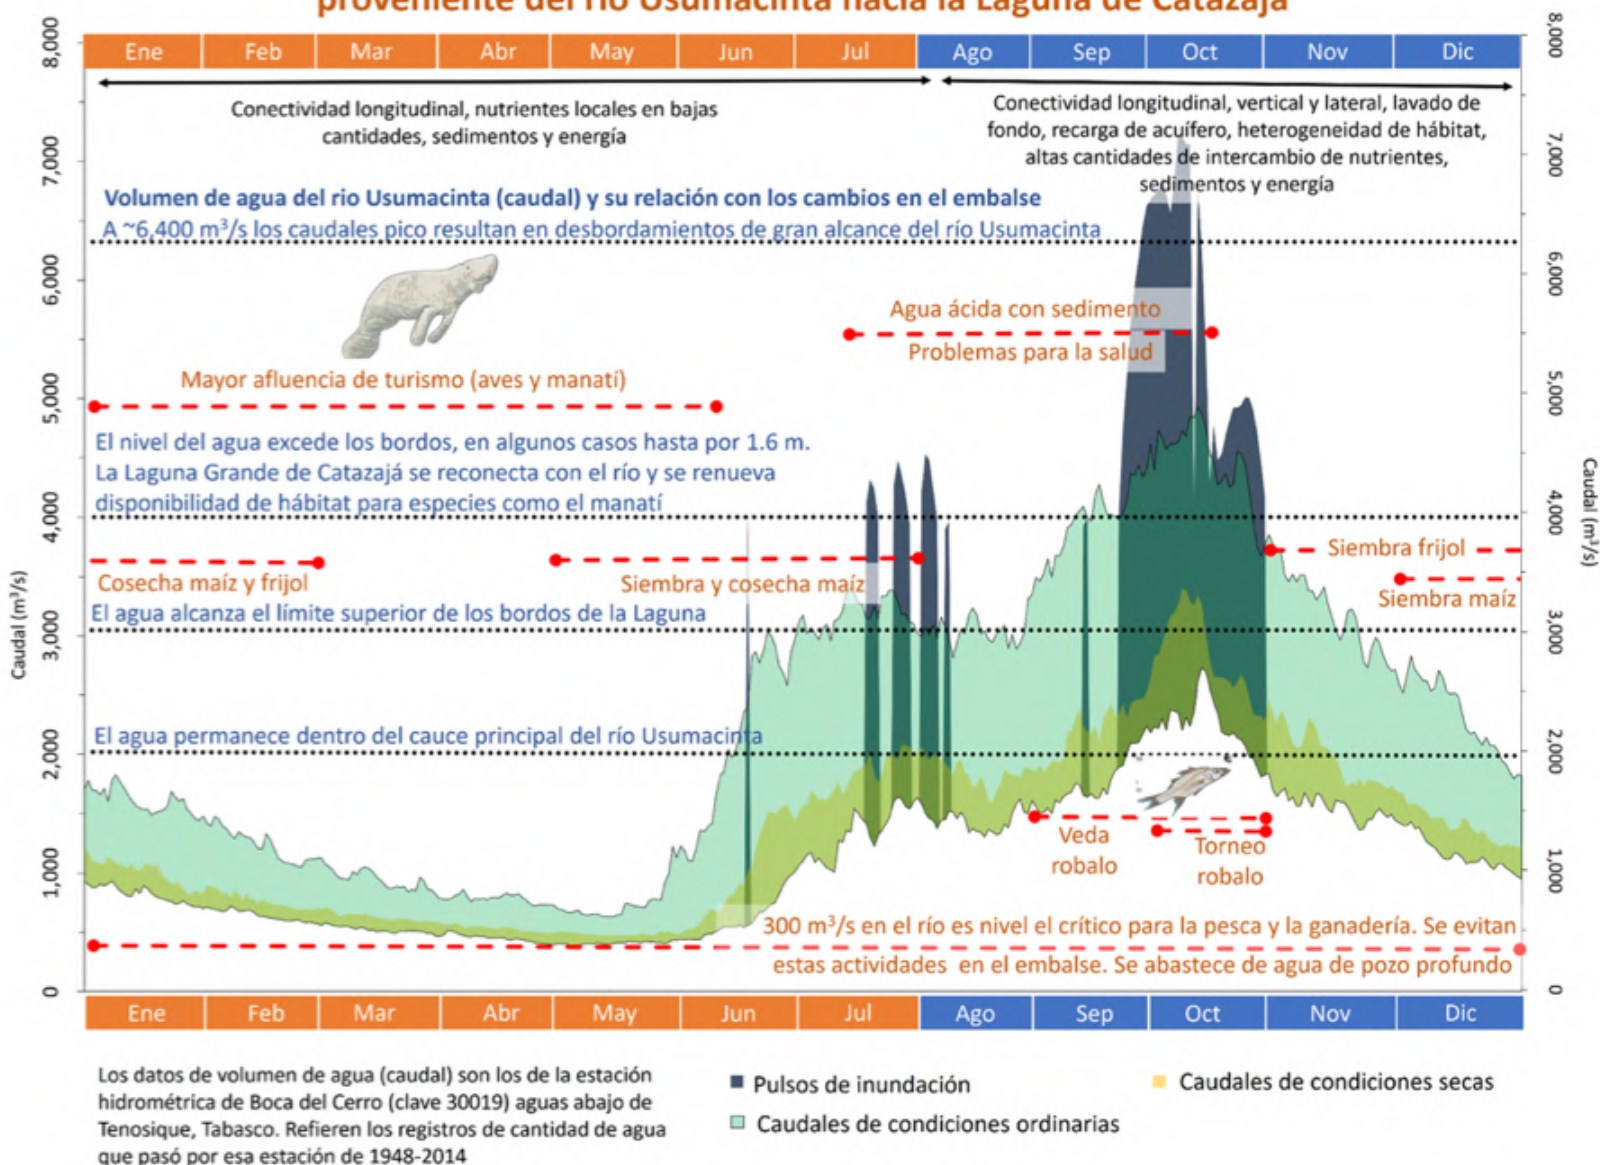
proveniente del río Usumacinta hacia la Laguna de Catazajá

| Ene | Feb | Mar | Abr | May | Jun | Jul | Ago | Sep | Oct | Nov | Dic |
|---|---|---|---|---|---|---|---|---|---|---|---|

Conectividad longitudinal, nutrientes locales en bajas cantidades, sedimentos y energía

Conectividad longitudinal, vertical y lateral, lavado de fondo, recarga de acuífero, heterogeneidad de hábitat, altas cantidades de intercambio de nutrientes, sedimentos y energía

Volumen de agua del rio Usumacinta (caudal) y su relación con los cambios en el embalse

A ~6,400 m³/s los caudales pico resultan en desbordamientos de gran alcance del río Usumacinta

Agua ácida con sedimento

Problemas para la salud

Mayor afluencia de turismo (aves y manatí)

El nivel del agua excede los bordos, en algunos casos hasta por 1.6 m. La Laguna Grande de Catazajá se reconecta con el río y se renueva disponibilidad de hábitat para especies como el manatí

Siembra frijol

Cosecha maíz y frijol

Siembra y cosecha maíz

Siembra maíz

El agua alcanza el límite superior de los bordos de la Laguna

El agua permanece dentro del cauce principal del río Usumacinta

Veda robalo

Torneo robalo

300 m³/s en el río es nivel el crítico para la pesca y la ganadería. Se evitan estas actividades en el embalse. Se abastece de agua de pozo profundo

Caudal (m³/s)

0
1,000
2,000
3,000
4,000
5,000
6,000
7,000
8,000

| Ene | Feb | Mar | Abr | May | Jun | Jul | Ago | Sep | Oct | Nov | Dic |
|---|---|---|---|---|---|---|---|---|---|---|---|

Los datos de volumen de agua (caudal) son los de la estación hidrométrica de Boca del Cerro (clave 30019) aguas abajo de Tenosique, Tabasco. Refieren los registros de cantidad de agua que pasó por esa estación de 1948-2014

Pulsos de inundación

Caudales de condiciones ordinarias

Caudales de condiciones secas